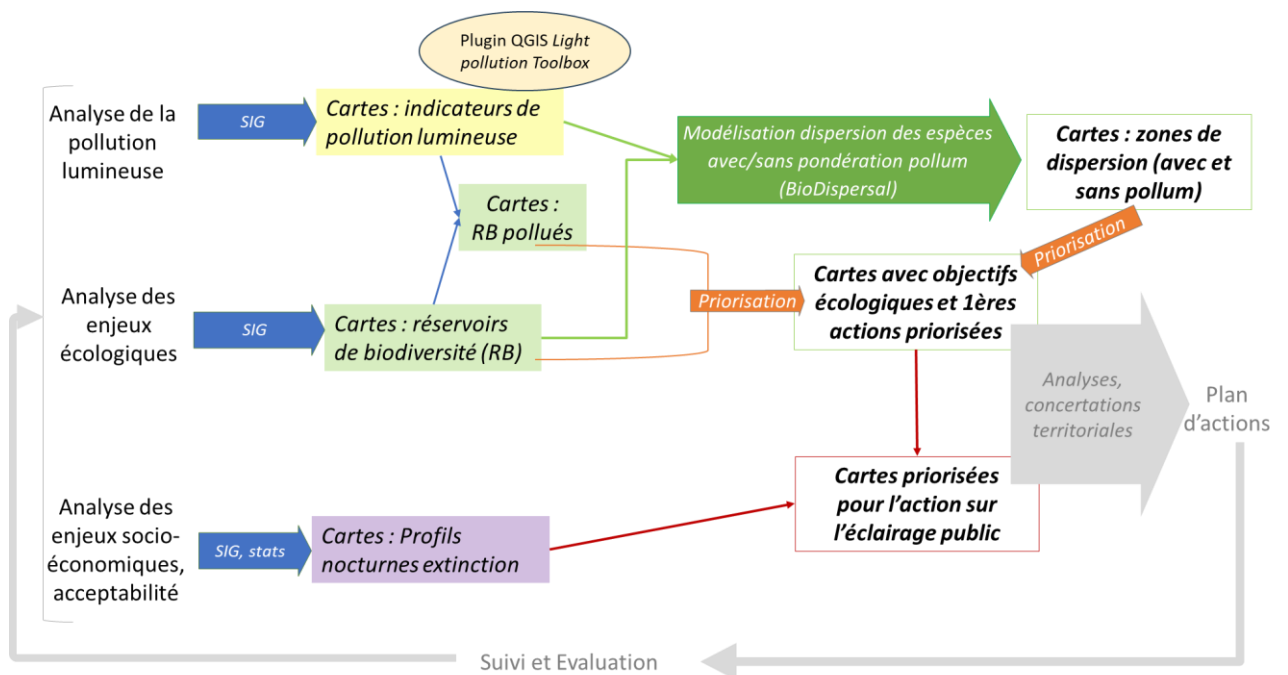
Plugin QGIS Light pollution Toolbox

Analyse de la pollution lumineuse

SIG

Cartes : indicateurs de pollution lumineuse

Modélisation dispersion des espèces avec/sans pondération pollum (BioDispersal)

Cartes : zones de dispersion (avec et sans pollum)

Cartes : RB pollués

Priorisation

Analyse des enjeux écologiques

SIG

Cartes : réservoirs de biodiversité (RB)

Priorisation

Cartes avec objectifs écologiques et 1ères actions priorisées

Analyses, concertations territoriales

Plan d'actions

Cartes priorisées pour l'action sur l'éclairage public

Analyse des enjeux socio-économiques, acceptabilité

SIG, stats

Cartes : Profils nocturnes extinction

Suivi et Evaluation